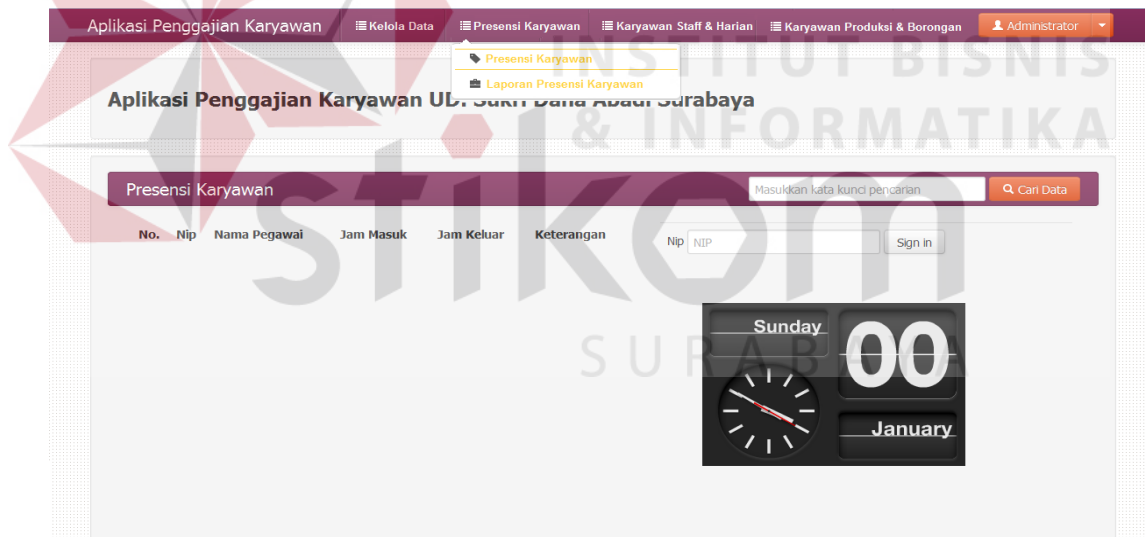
Aplikasi Penggajian Karyawan Kelola Data Presensi Karyawan Karyawan Staff & Harian Karyawan Produksi & Borongan Administrator

Presensi Karyawan
Laporan Presensi Karyawan

INSTITUT BISNIS & INFORMATIKA

Aplikasi Penggajian Karyawan UD. Sukri Dana Abadi Surabaya

stikom SURABAYA

Presensi Karyawan

Masukkan kata kunci pencarian

Cari Data

| No. | Nip | Nama Pegawai | Jam Masuk | Jam Keluar | Keterangan |
|---|---|---|---|---|---|

Nip NIP Sign in

Sunday

00

January